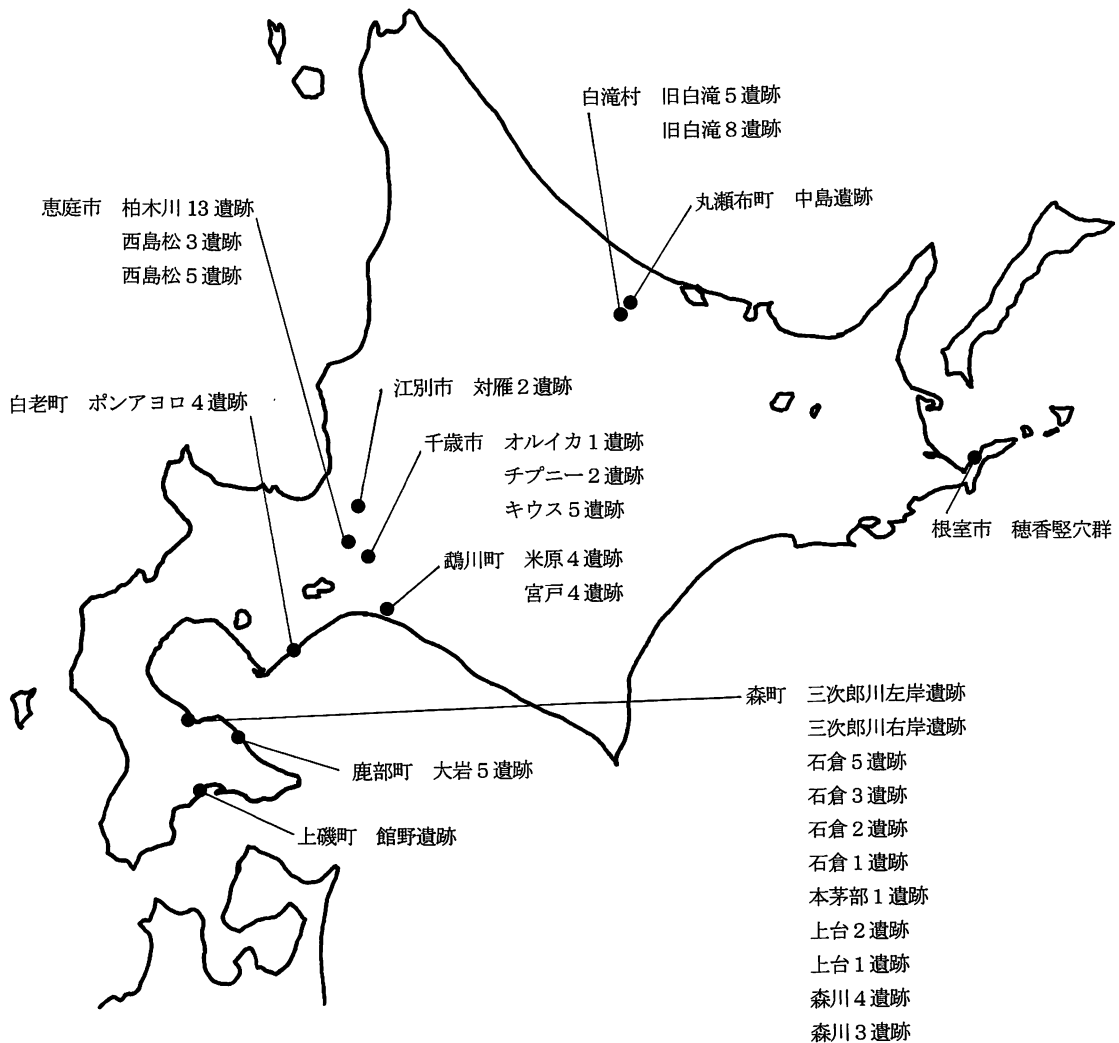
白滝村　旧白滝５遺跡
旧白滝８遺跡

丸瀬布町　中島遺跡

恵庭市　柏木川 13 遺跡
西島松３遺跡
西島松５遺跡

江別市　対雁２遺跡

白老町　ポンアヨロ４遺跡

千歳市　オルイカ１遺跡
チプニー２遺跡
キウス５遺跡

根室市　穂香竪穴群

鵡川町　米原４遺跡
宮戸４遺跡

森町　三次郎川左岸遺跡
三次郎川右岸遺跡
石倉５遺跡
石倉３遺跡
石倉２遺跡
石倉１遺跡
本茅部１遺跡
上台２遺跡
上台１遺跡
森川４遺跡
森川３遺跡

鹿部町　大岩５遺跡

上磯町　館野遺跡